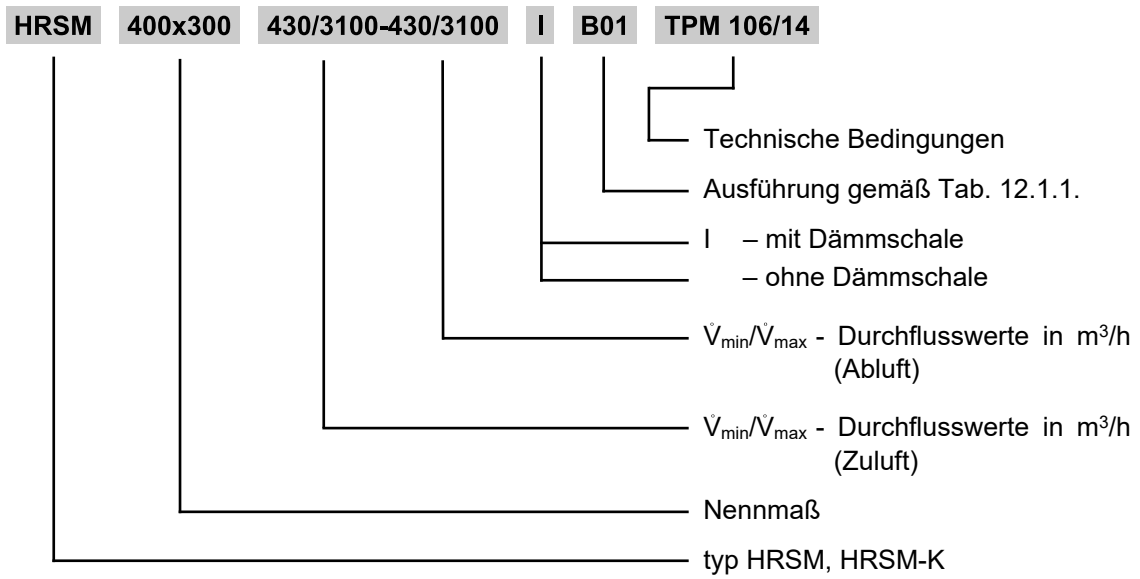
HRSM 400x300 430/3100-430/3100 I B01 TPM 106/14

Technische Bedingungen

Ausführung gemäß Tab. 12.1.1.

I – mit Dämmschale

– ohne Dämmschale

$\dot{V}_{min}/\dot{V}_{max}$ - Durchflusswerte in $m^3/h$ (Abluft)

$\dot{V}_{min}/\dot{V}_{max}$ - Durchflusswerte in $m^3/h$ (Zuluft)

Nennmaß

typ HRSM, HRSM-K